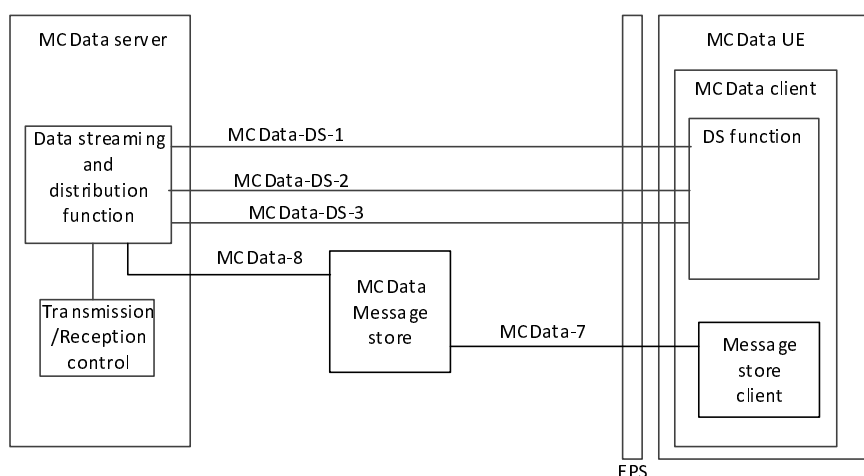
MCData server

Data streaming and distribution function

Transmission /Reception control

MCData-DS-1

MCData-DS-2

MCData-DS-3

MCData-8

MCData Message store

MCData-7

EPS

MCData UE

MCData client

DS function

Message store client